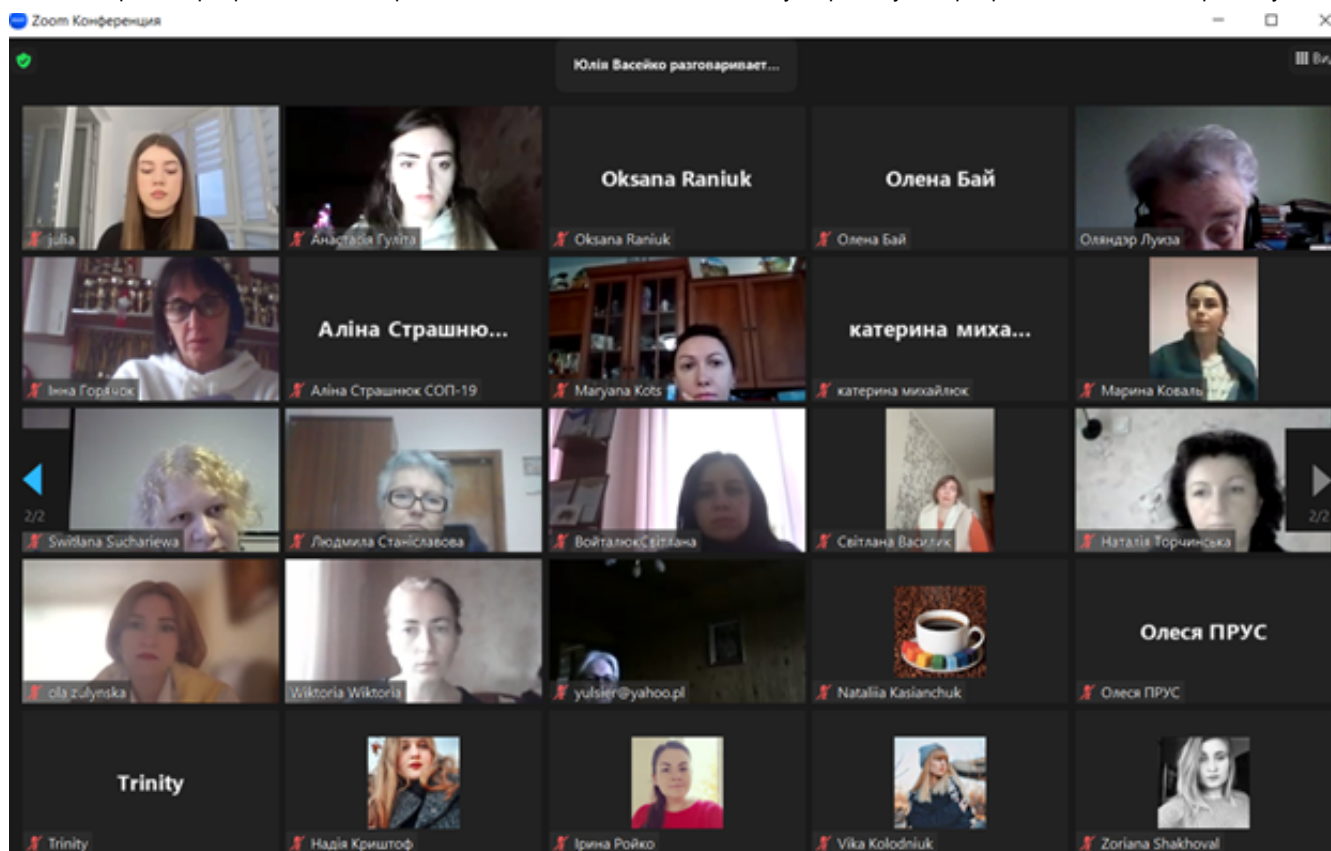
Zoom Конференция

Юлія Васейко разговаривает...

Вид

julia

Анастасія Гуліта

Oksana Raniuk

Oksana Raniuk

Олена Бай

Олена Бай

Оляндэр Луиза

Інна Горячок

Аліна Страшню...

Аліна Страшнюк СОП-19

Maryana Kots

катерина миха...

катерина михайлюк

Марина Коваль

2/2

Switlana Suchariewa

Людмила Station Станіславова

ВойталюкСвітлана

Світлана Василик

Наталія Торчинська

2/2

ola zulynska

Wiktoria Wiktoria

yulsier@yahoo.pl

Nataliia Kasianchuk

Олеся ПРУС

Олеся ПРУС

Trinity

Trinity

Надія Криштоф

Ірина Ройко

Vika Kolodniuk

Zoriana Shakhoval